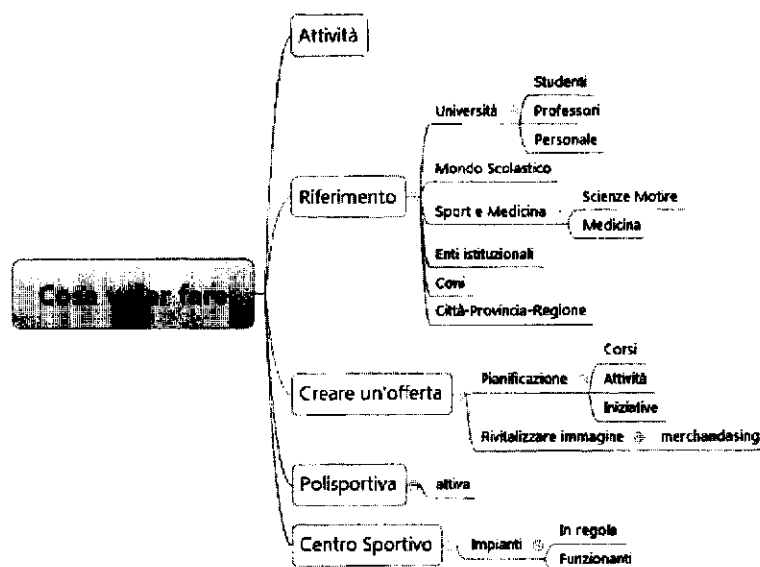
Cosa voler fare

Attività

Riferimento

Università

Studenti

Professori

Personale

Mondo Scolastico

Sport e Medicina

Scienze Motire

Medicina

Enti istituzionali

Corsi

Città-Provincia-Regione

Creare un'offerta

Pianificazione

Corsi

Attività

Iniziative

Rivitalizzare immagine

merchandasing

Polisportiva

attiva

Centro Sportivo

Impianti

In regola

Funzionanti